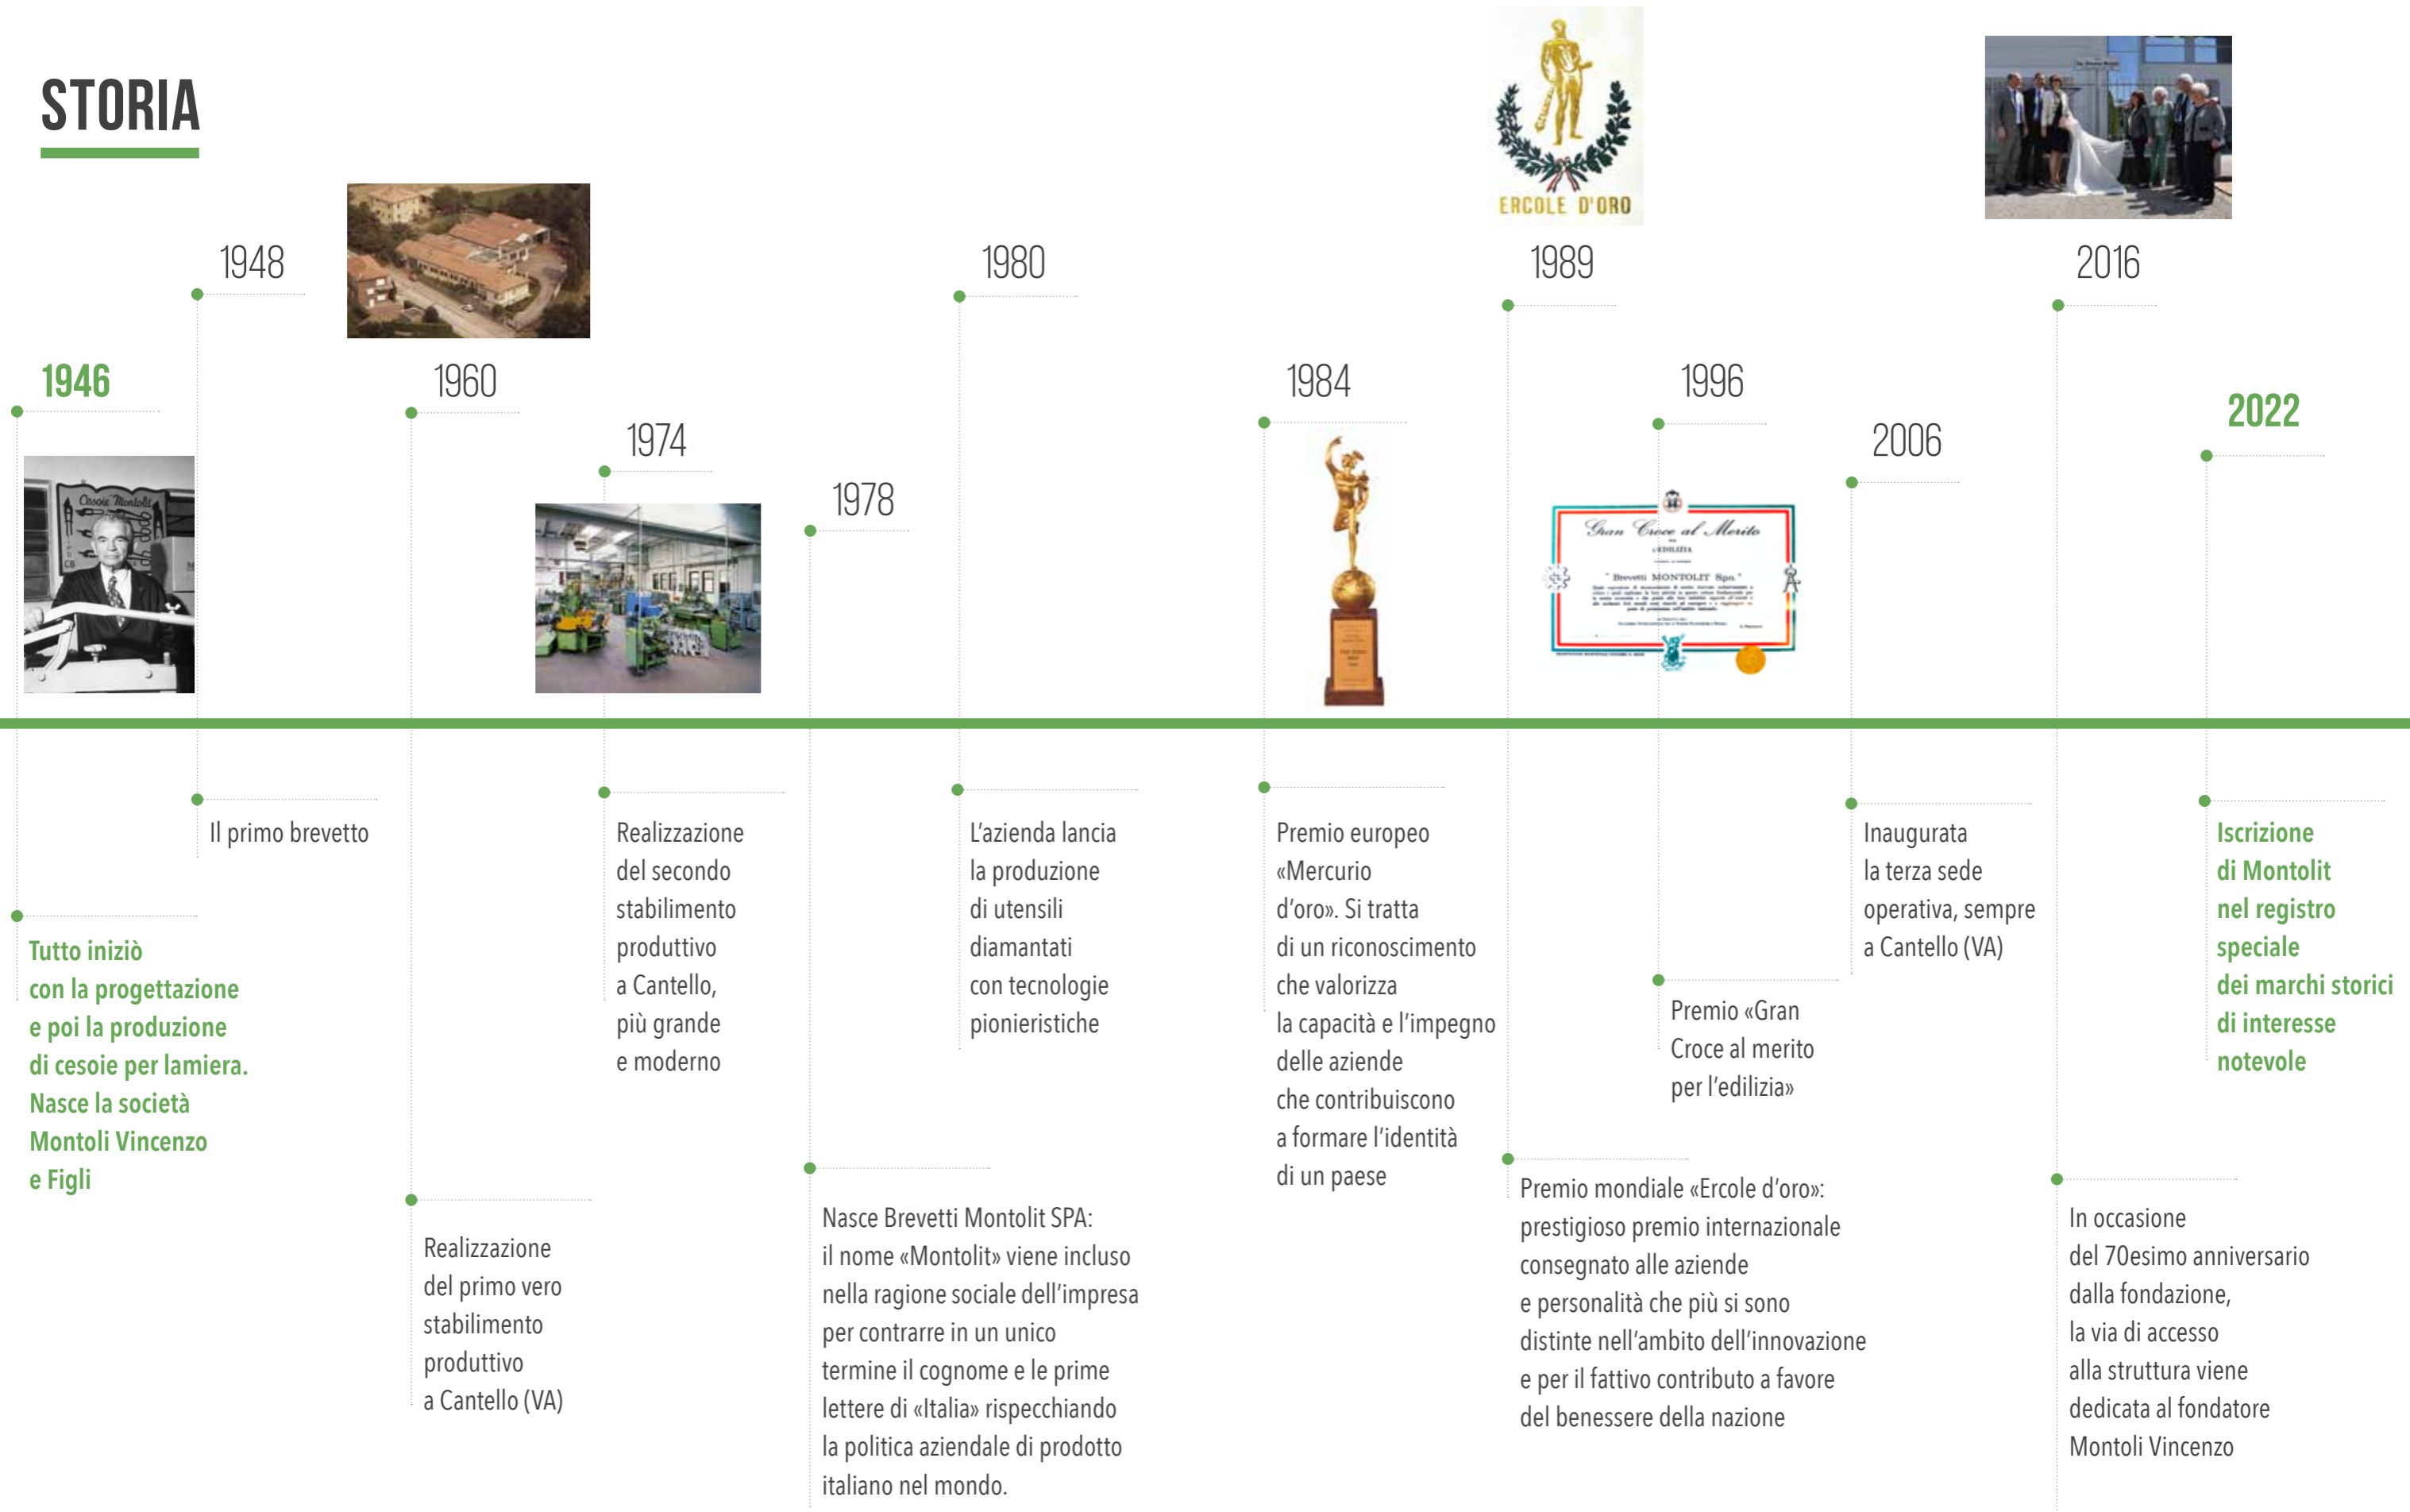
STORIA

1946

1948

1960

1974

1978

1980

1984

1989

ERCOLE D'ORO

1996

Gran Croce al Merito

2006

2016

2022

Il primo brevetto

Tutto iniziò con la progettazione e poi la produzione di cesoie per lamiera. Nasce la società Montoli Vincenzo e Figli

Realizzazione del secondo stabilimento produttivo a Cantello, più grande e moderno

L'azienda lancia la produzione di utensili diamantati con tecnologie pionieristiche

Premio europeo «Mercurio d'oro». Si tratta di un riconoscimento che valorizza la capacità e l'impegno delle aziende che contribuiscono a formare l'identità di un paese

Inaugurata la terza sede operativa, sempre a Cantello (VA)

Iscrizione di Montolit nel registro speciale dei marchi storici di interesse notevole

Premio «Gran Croce al merito per l'edilizia»

Realizzazione del primo vero stabilimento produttivo a Cantello (VA)

Nasce Brevetti Montolit SPA: il nome «Montolit» viene incluso nella ragione sociale dell'impresa per contrarre in un unico termine il cognome e le prime lettere di «Italia» rispecchiando la politica aziendale di prodotto italiano nel mondo.

Premio mondiale «Ercole d'oro»: prestigioso premio internazionale consegnato alle aziende e personalità che più si sono distinte nell'ambito dell'innovazione e per il fattivo contributo a favore del benessere della nazione

In occasione del 70esimo anniversario dalla fondazione, la via di accesso alla struttura viene dedicata al fondatore Montoli Vincenzo